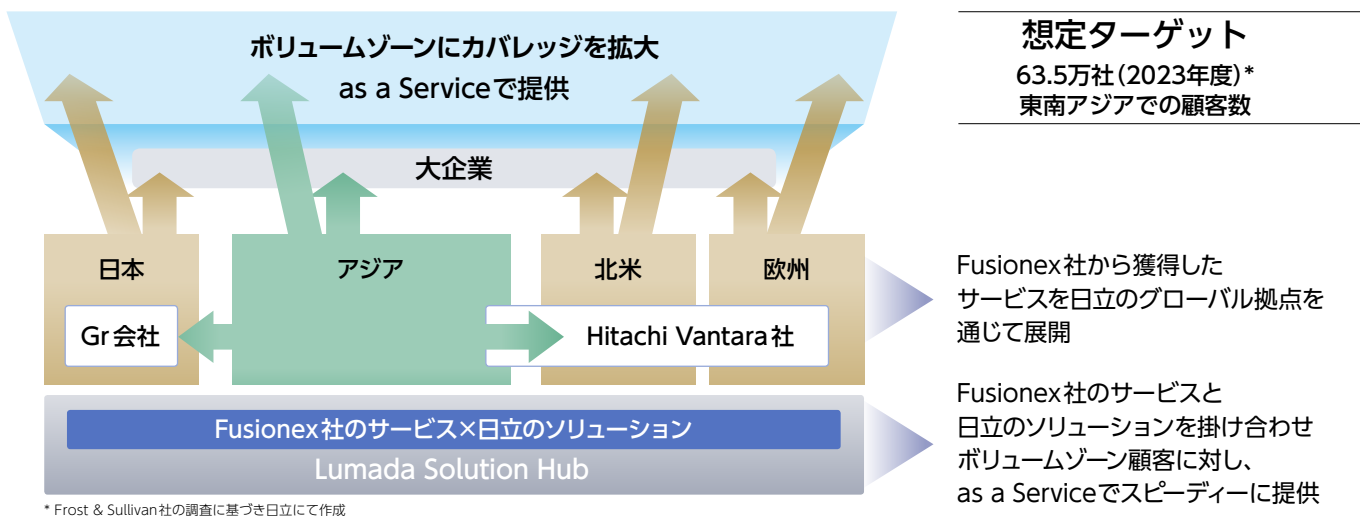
ボリュームゾーンにカバレッジを拡大
as a Serviceで提供

想定ターゲット
63.5万社（2023年度）*
東南アジアでの顧客数

大企業

日本

アジア

北米

欧州

Gr会社

Hitachi Vantara社

Fusionex社から獲得したサービスを日立のグローバル拠点を通じて展開

Fusionex社のサービス×日立のソリューション
Lumada Solution Hub

Fusionex社のサービスと日立のソリューションを掛け合わせボリュームゾーン顧客に対し、as a Serviceでスピーディーに提供

* Frost & Sullivan社の調査に基づき日立にて作成